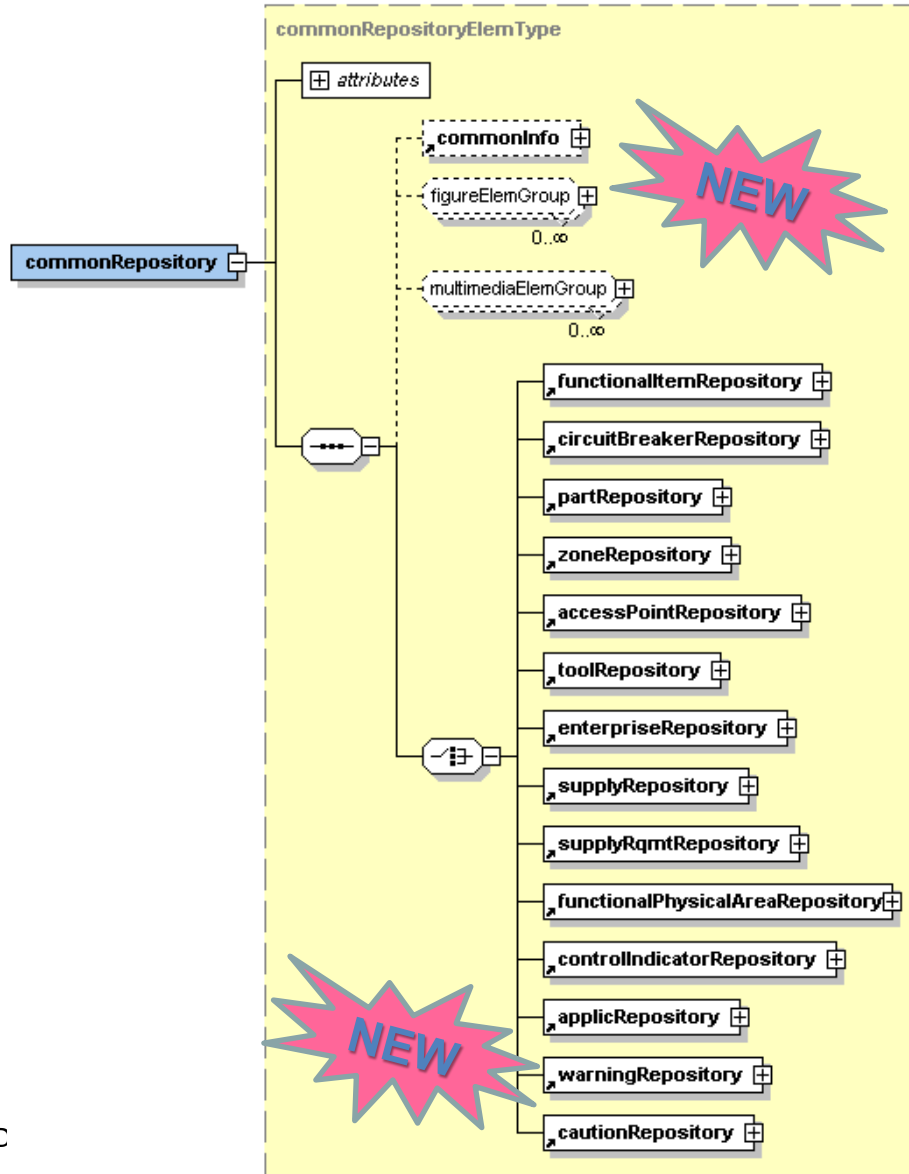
commonRepositoryElemType

attributes

commonRepository

commonInfo

figureElemGroup
0..∞

NEW

multimediaElemGroup
0..∞

functionalItemRepository

circuitBreakerRepository

partRepository

zoneRepository

accessPointRepository

toolRepository

enterpriseRepository

supplyRepository

supplyRqmtRepository

functionalPhysicalAreaRepository

controlIndicatorRepository

applicRepository

NEW

warningRepository

cautionRepository

c